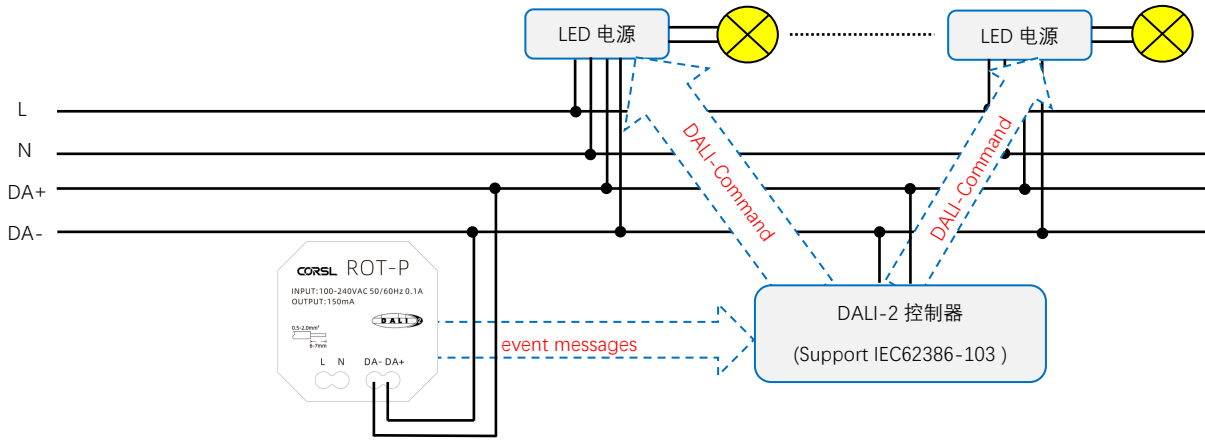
LED 电源

LED 电源

L

N

DA+

DA-

DALI-Command

DALI-Command

CORSL ROT-P

INPUT:100-240VAC 50/60Hz 0.1A
OUTPUT:150mA

0.5-2.0mm²

8-9mm

DALI

L N DA- DA+

event messages

DALI-2 控制器

(Support IEC62386-103 )